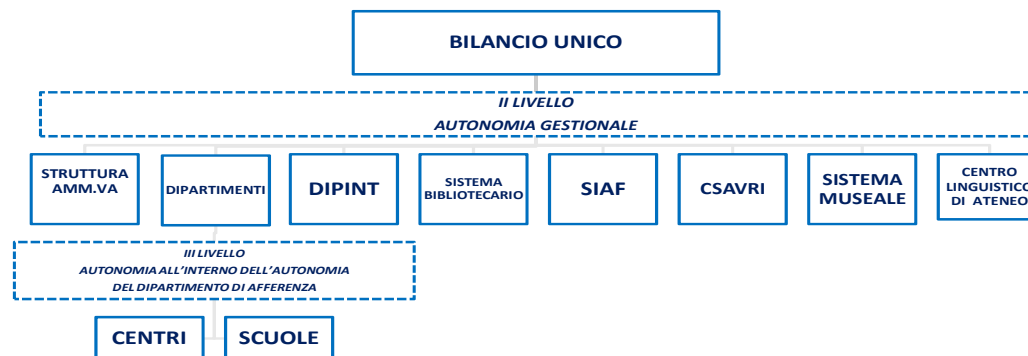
BILANCIO UNICO

II LIVELLO
AUTONOMIA GESTIONALE

STRUTTURA AMM.VA

DIPARTIMENTI

DIPINT

SISTEMA BIBLIOTECARIO

SIAF

CSAVRI

SISTEMA MUSEALE

CENTRO LINGUISTICO DI ATENEO

III LIVELLO
AUTONOMIA ALL'INTERNO DELL'AUTONOMIA
DEL DIPARTIMENTO DI AFFERENZA

CENTRI

SCUOLE